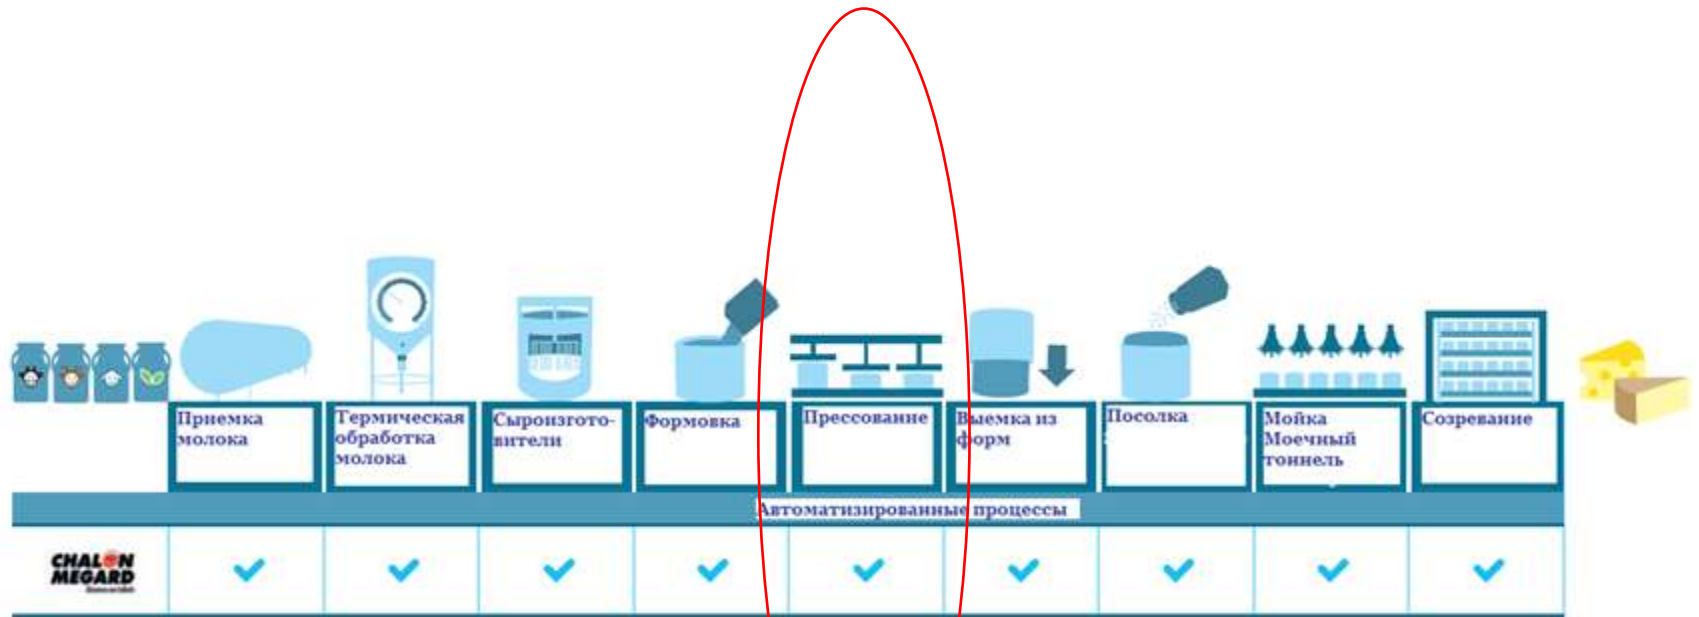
| Приемка молока | Термическая обработка молока | Сыроизготовители | Формовка | Прессование | Выемка из форм | Посолка | Мойка Моечный тоннель | Созревание |
|---|---|---|---|---|---|---|---|---|

Автоматизированные процессы

CHALON MEGARD

| ✓ | ✓ | ✓ | ✓ | ✓ | ✓ | ✓ | ✓ | ✓ |
|---|---|---|---|---|---|---|---|---|